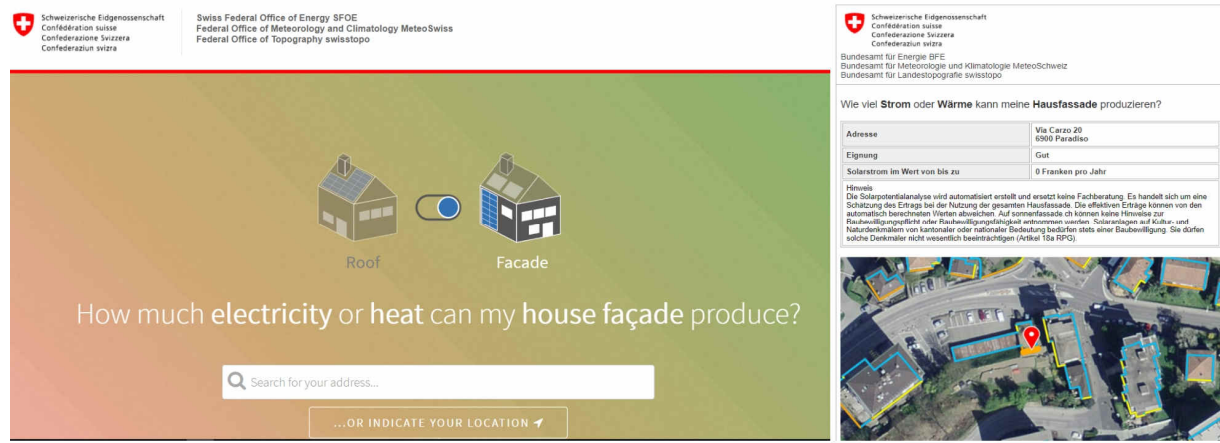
Schweizerische Eidgenossenschaft
Confédération suisse
Confederazione Svizzera
Confederaziun svizra

Swiss Federal Office of Energy SFOE
Federal Office of Meteorology and Climatology MeteoSwiss
Federal Office of Topography swisstopo

Roof

Facade

How much **electricity** or **heat** can my **house façade** produce?

Search for your address...

...OR INDICATE YOUR LOCATION

Schweizerische Eidgenossenschaft
Confédération suisse
Confederazione Svizzera
Confederaziun svizra
Bundesamt für Energie BFE
Bundesamt für Meteorologie und Klimatologie MeteoSchweiz
Bundesamt für Landestopografie swisstopo

Wie viel **Strom** oder **Wärme** kann meine **Hausfassade** produzieren?

| | |
|---|---|
| Adresse | Via Carzo 20<br>6900 Paradiso |
| Eignung | Gut |
| Solarstrom im Wert von bis zu | 0 Franken pro Jahr |

Hinweis
Die Solarpotentialanalyse wird automatisiert erstellt und ersetzt keine Fachberatung. Es handelt sich um eine Schätzung des Ertrags bei der Nutzung der gesamten Hausfassade. Die effektiven Erträge können von den automatisch berechneten Werten abweichen. Auf sonnenfassade.ch können keine Hinweise zur Baubewilligungspflicht oder Baubewilligungsfähigkeit entnommen werden. Solaranlagen auf Kultur- und Naturdenkmälern von kantonaler oder nationaler Bedeutung bedürfen stets einer Baubewilligung. Sie dürfen solche Denkmäler nicht wesentlich beeinträchtigen (Artikel 18a RPG).